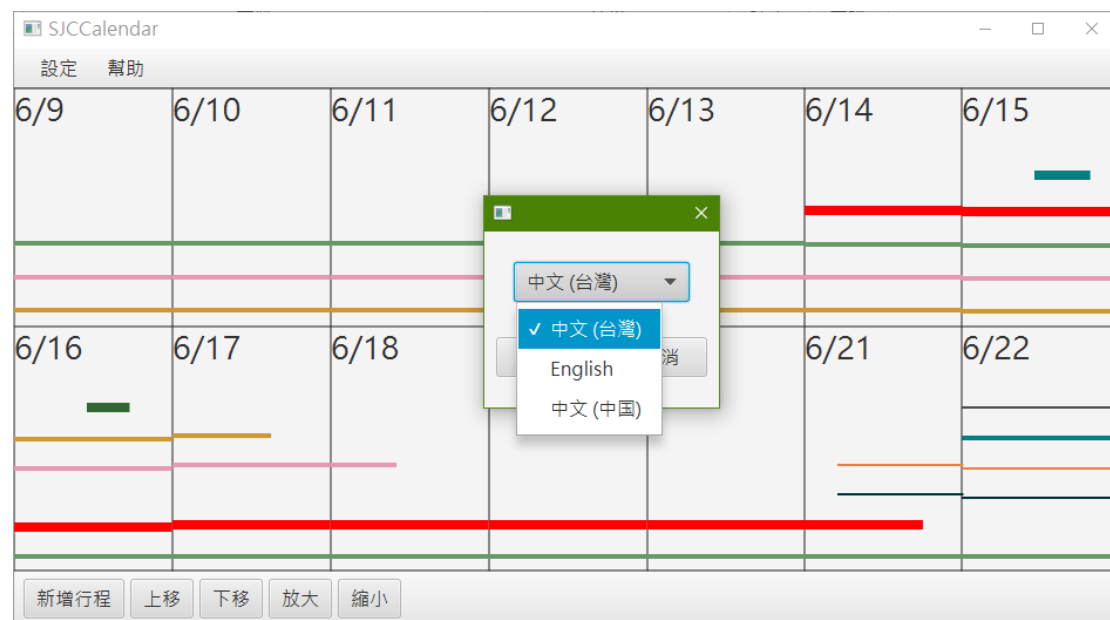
SJCCalendar

設定 幫助

| 6/9 | 6/10 | 6/11 | 6/12 | 6/13 | 6/14 | 6/15 |
|---|---|---|---|---|---|---|
| 6/16 | 6/17 | 6/18 | | | 6/21 | 6/22 |

中文 (台灣)

✓ 中文 (台灣)
English
中文 (中国)

消

新增行程 上移 下移 放大 縮小